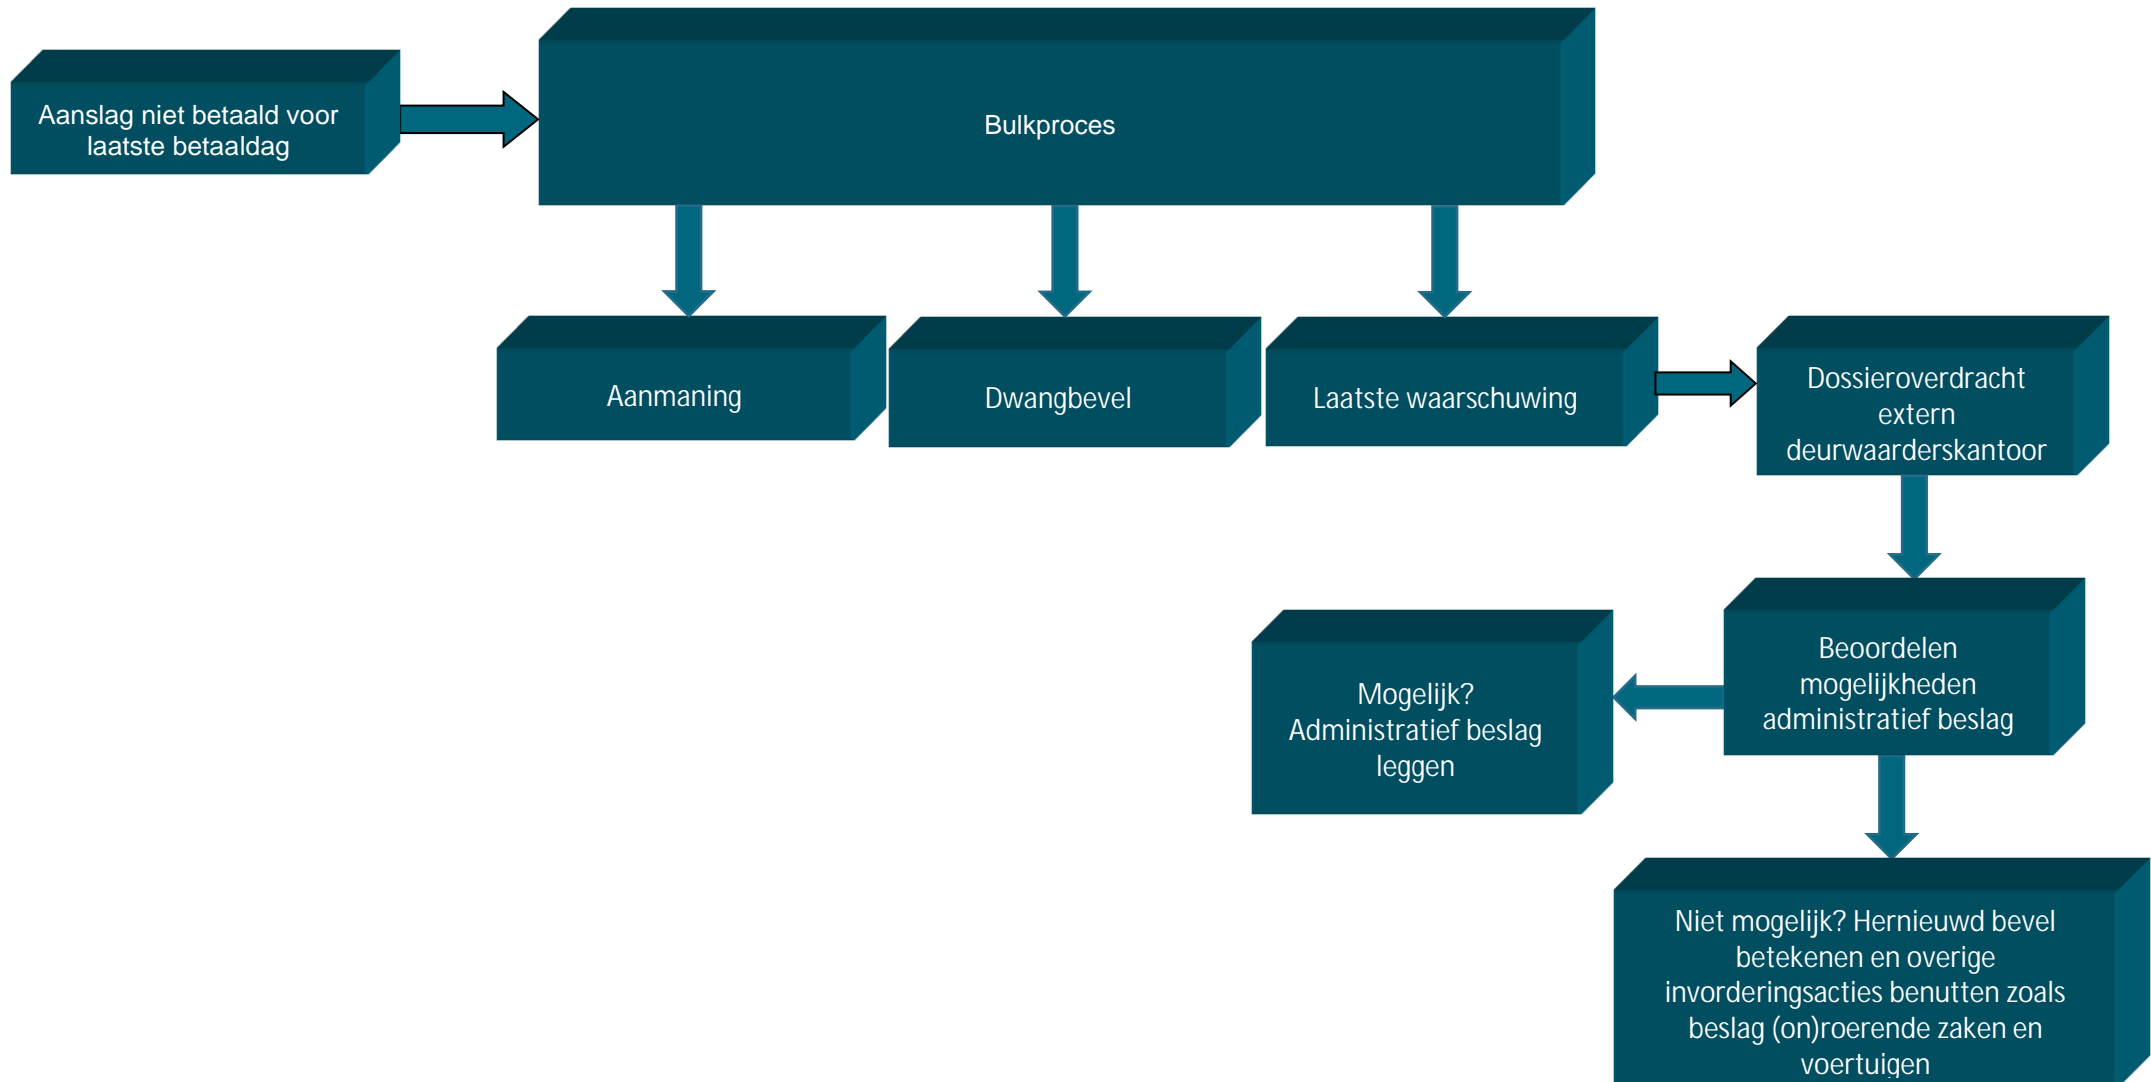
Aanslag niet betaald voor laatste betaaldag

Bulkproces

Aanmaning

Dwangbevel

Laatste waarschuwing

Dossieroverdracht extern deurwaarderskantoor

Beoordelen mogelijkheden administratief beslag

Mogelijk? Administratief beslag leggen

Niet mogelijk? Hernieuwd bevel betekenen en overige invorderingsacties benutten zoals beslag (on)roerende zaken en voertuigen